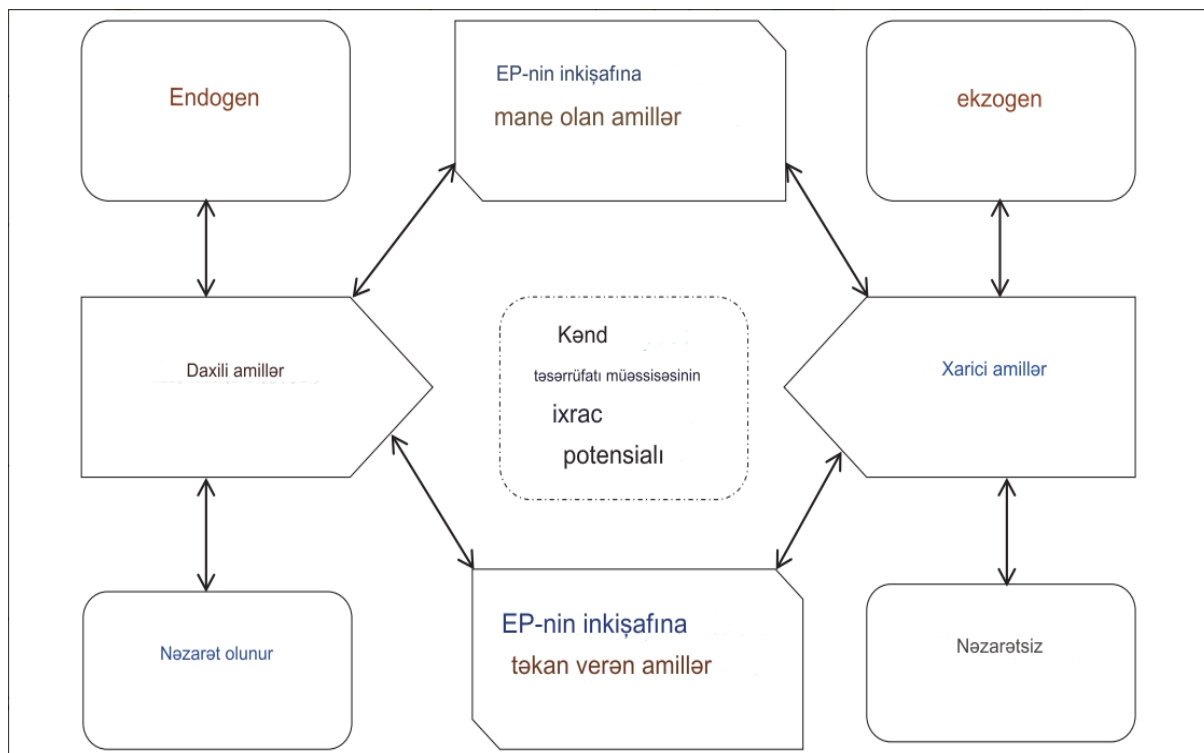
Endogen

EP-nin inkişafına mane olan amillər

ekzogen

Daxili amillər

Kənd təsərrüfatı müəssisəsinin ixrac potensialı

Xarici amillər

Nəzarət olunur

EP-nin inkişafına təkan verən amillər

Nəzarətsiz